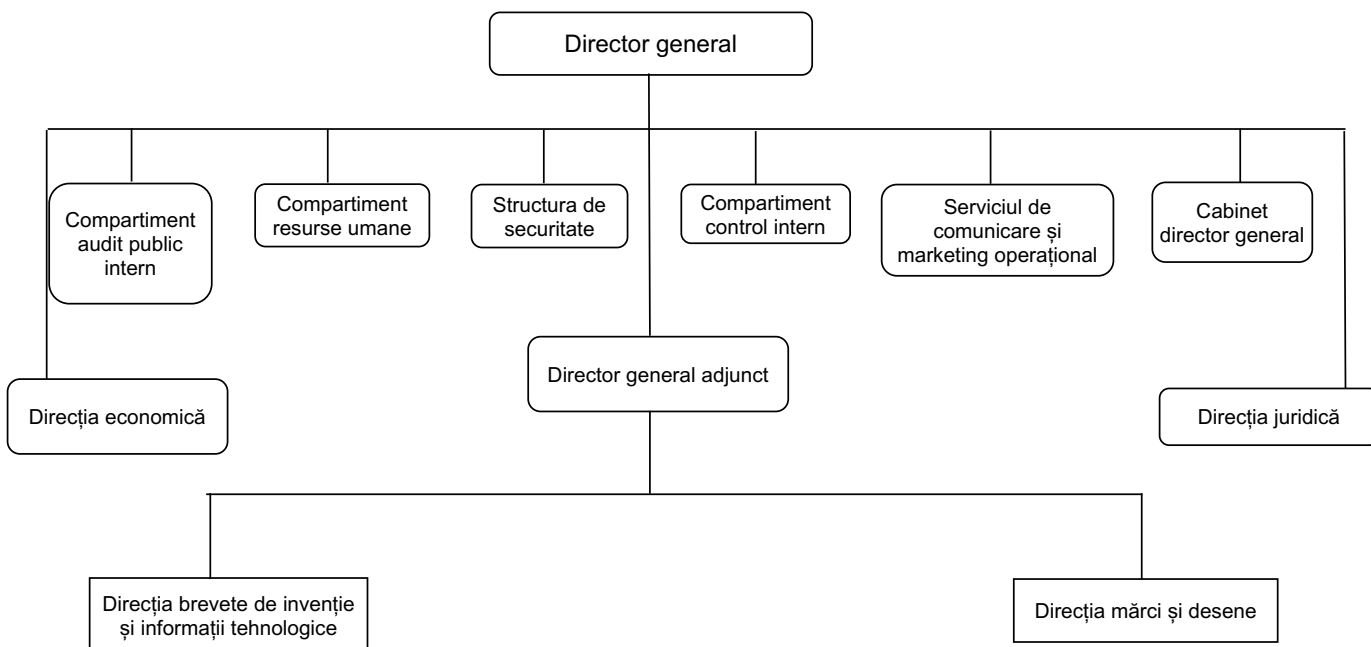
Director general

Compartiment audit public intern

Compartiment resurse umane

Structura de securitate

Compartiment control intern

Serviciul de comunicare și marketing operațional

Cabinet director general

Direcția economică

Director general adjunct

Direcția juridică

Direcția brevete de invenție și informații tehnologice

Direcția mărci și desene